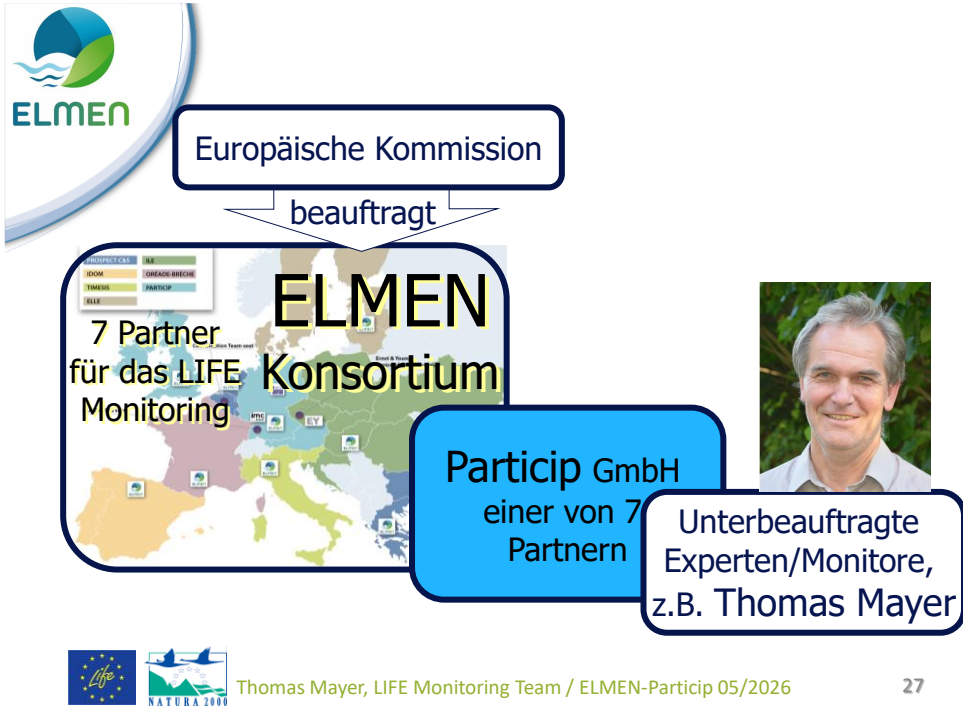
ELMEN

Europäische Kommission

beauftragt

PROSPECT C&S
IDOM
TIMESIS
ELLE
ILE
OREADE-BRECHE
PARTICIP

ELMEN Konsortium

7 Partner für das LIFE Monitoring

Particip GmbH einer von 7 Partnern

Unterbeauftragte Experten/Monitore, z.B. Thomas Mayer

Life

NATURA 2000

Thomas Mayer, LIFE Monitoring Team / ELMEN-Particip 05/2026

27